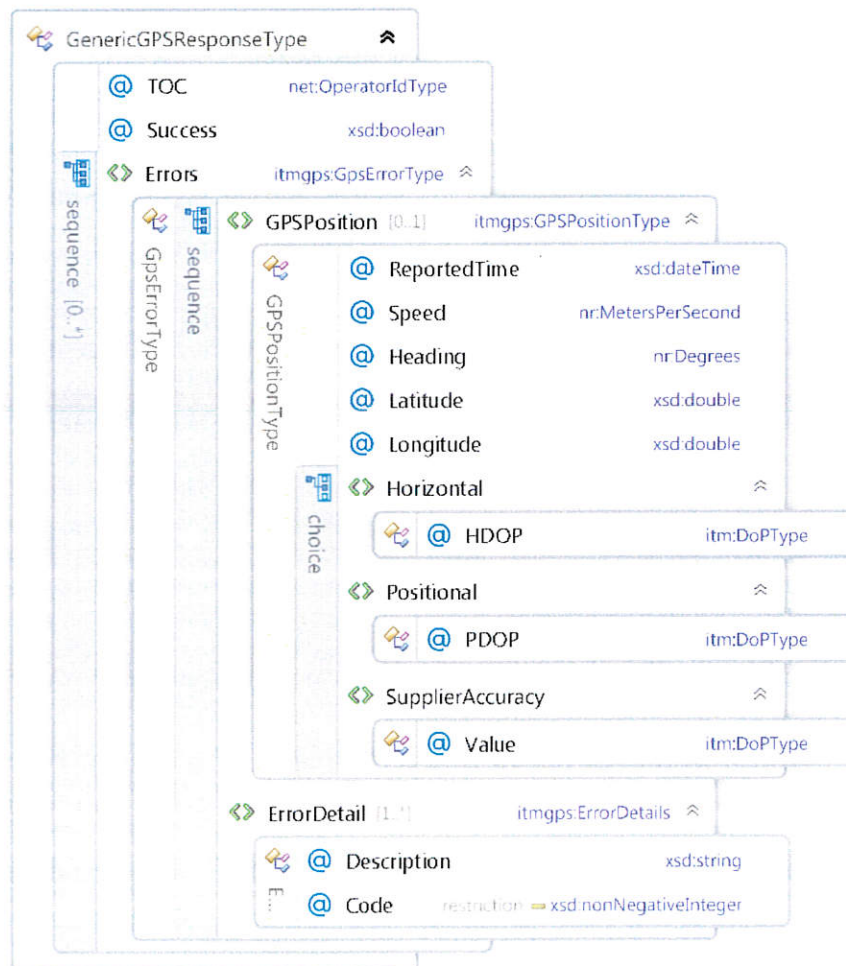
GenericGPSResponseType

@ TOC net:OperatorIdType

@ Success xsd:boolean

sequence [0..*]

<> Errors itmgps:GpsErrorType

GpsErrorType

sequence

<> GPSPosition [0..1] itmgps:GPSPositionType

GPSPositionType

@ ReportedTime xsd:dateTime

@ Speed nr:MetersPerSecond

@ Heading nr:Degrees

@ Latitude xsd:double

@ Longitude xsd:double

choice

<> Horizontal

@ HDOP itm:DoPType

<> Positional

@ PDOP itm:DoPType

<> SupplierAccuracy

@ Value itm:DoPType

<> ErrorDetail [1..*] itmgps:ErrorDetails

@ Description xsd:string

E...

@ Code restriction xsd:nonNegativeInteger